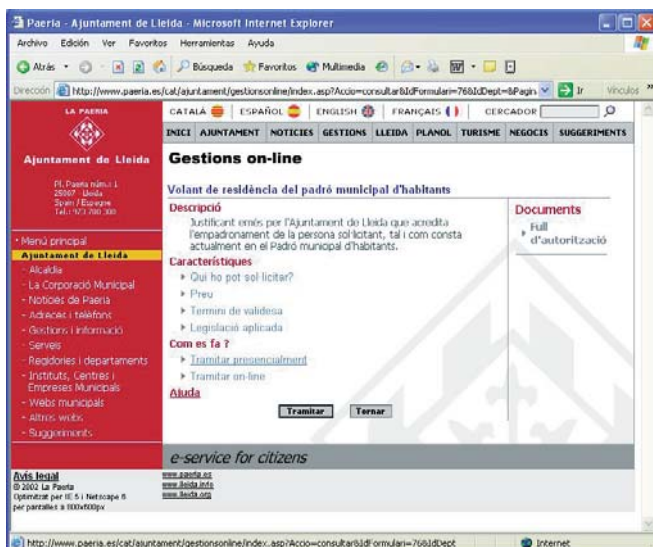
Paeria - Ajuntament de Lleida - Microsoft Internet Explorer

Archivo Edición Ver Favoritos Herramientas Ayuda

Atrás Búsqueda Favoritos Multimedia

Dirección http://www.paeria.es/cat/ajuntament/gestionsonline/index.asp?Accio=consultar&IdFormulari=76&IdDept=&Pagin Ir Vínculos

LA PAERIA

Ajuntament de Lleida

Pl. Paeria núm. 1
25007 Lleida
Spain / Espagne
Tel.: 973 700 300

· Menú principal
Ajuntament de Lleida
- Alcaldia
- La Corporació Municipal
- Notícies de Paeria
- Adreces i telèfons
- Gestions i informació
- Serveis
- Regidories i departaments
- Instituts, Centres i Empreses Municipals
- Webs municipals
- Altres webs
- Suggeriments

CATALÀ | ESPAÑOL | ENGLISH | FRANÇAIS | CERCADOR

INICI AJUNTAMENT NOTICIES GESTIONS LLEIDA PLANOL TURISME NEGOCIS SUGGERIMENTS

Gestions on-line

Volant de residència del padró municipal d'habitants

Descripció
Justificant emès per l'Ajuntament de Lleida que acredita l'empadronament de la persona sol·licitant, tal i com consta actualment en el Padró municipal d'habitants.

Característiques
▸ Qui ho pot sol·licitar?
▸ Preu
▸ Termini de validesa
▸ Legislació aplicada

Com es fa ?
▸ Tramitar presencialment
▸ Tramitar on-line

Ajuda

Tramitar Tornar

Documents
▸ Full d'autorització

e-service for citizens

Avís legal
© 2002 La Paeria
Optimitzat per IE 5 i Netscape 6 per pantalles a 800x600px

www.paeria.es
www.lleida.info
www.lleida.org

http://www.paeria.es/cat/ajuntament/gestionsonline/index.asp?Accio=consultar&IdFormulari=76&IdDept

Internet